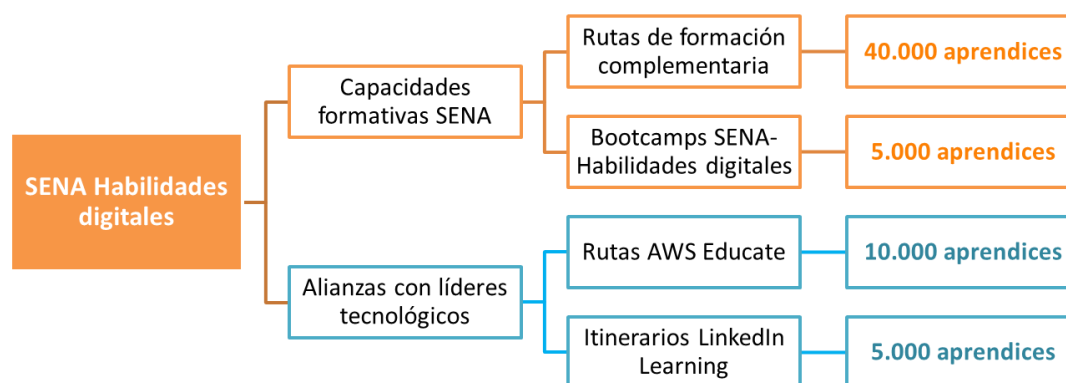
SENA Habilidades digitales

Capacidades formativas SENA

Rutas de formación complementaria

40.000 aprendices

Bootcamps SENA-Habilidades digitales

5.000 aprendices

Alianzas con líderes tecnológicos

Rutas AWS Educate

10.000 aprendices

Itinerarios LinkedIn Learning

5.000 aprendices